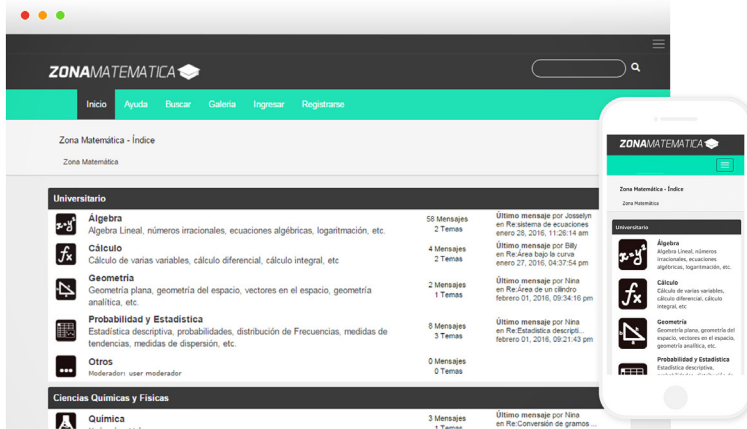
ZONAMATEMATICA

Inicio Ayuda Buscar Galeria Ingresar Registrarse

Zona Matemática - Índice

Zona Matemática

Universitario

Álgebra
Álgebra Lineal, números irracionales, ecuaciones algebraicas, logaritmación, etc.
56 Mensajes
2 Temas
Último mensaje por Josselyn en Re:sistema de ecuaciones enero 28, 2016, 11:26:14 am

Cálculo
Cálculo de varias variables, cálculo diferencial, cálculo integral, etc
4 Mensajes
2 Temas
Último mensaje por Billy en Re:Área bajo la curva enero 27, 2016, 04:37:54 pm

Geometría
Geometría plana, geometría del espacio, vectores en el espacio, geometría analítica, etc.
2 Mensajes
1 Temas
Último mensaje por Nina en Re:Área de un cilindro febrero 01, 2016, 09:34:16 pm

Probabilidad y Estadística
Estadística descriptiva, probabilidades, distribución de Frecuencias, medidas de tendencias, medidas de dispersión, etc.
8 Mensajes
3 Temas
Último mensaje por Nina en Re:Estadística descripti... febrero 01, 2016, 09:21:43 pm

Otros
Moderador: user moderador
0 Mensajes
0 Temas

Ciencias Químicas y Físicas

Química
3 Mensajes
1 Temas
Último mensaje por Nina en Re:Conversión de gramos ...

ZONAMATEMATICA

Zona Matemática - Índice

Zona Matemática

Universitario

Álgebra
Álgebra Lineal, números irracionales, ecuaciones algebraicas, logaritmación, etc.

Cálculo
Cálculo de varias variables, cálculo diferencial, cálculo integral, etc

Geometría
Geometría plana, geometría del espacio, vectores en el espacio, geometría analítica, etc.

Probabilidad y Estadística
Estadística descriptiva, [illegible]